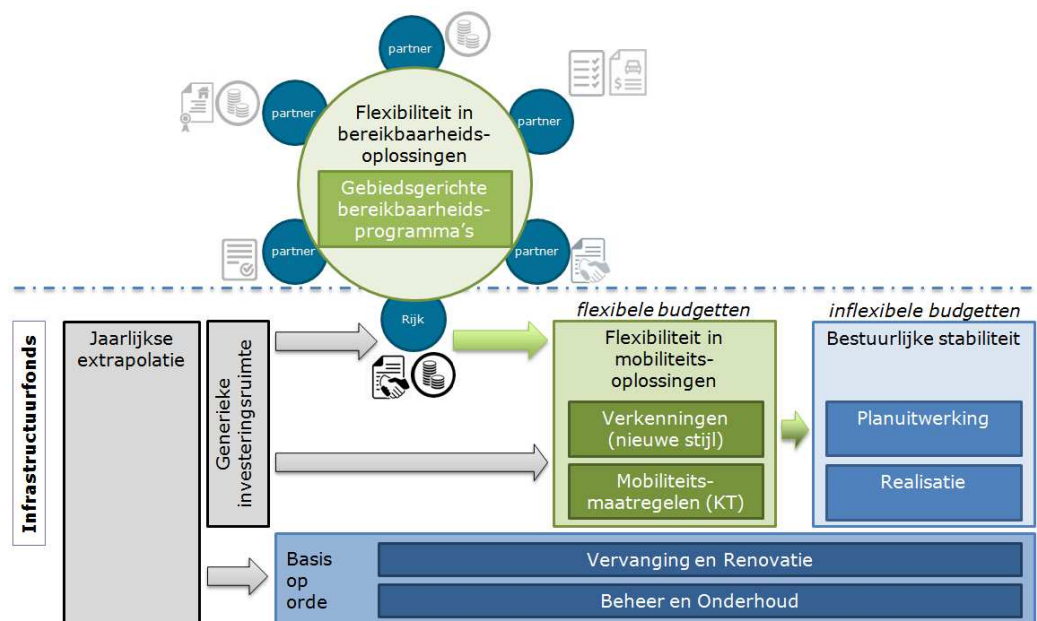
partner

partner

partner

Flexibiliteit in bereikbaarheidsoplossingen

Gebiedsgerichte bereikbaarheidsprogramma's

partner

partner

Rijk

Infrastructuurfonds

Jaarlijkse extrapolatie

Generieke investeringsruimte

flexibele budgetten

Flexibiliteit in mobiliteitsoplossingen

Verkenningen (nieuwe stijl)

Mobiliteitsmaatregelen (KT)

inflexibele budgetten

Bestuurlijke stabiliteit

Planuitwerking

Realisatie

Basis op orde

Vervanging en Renovatie

Beheer en Onderhoud